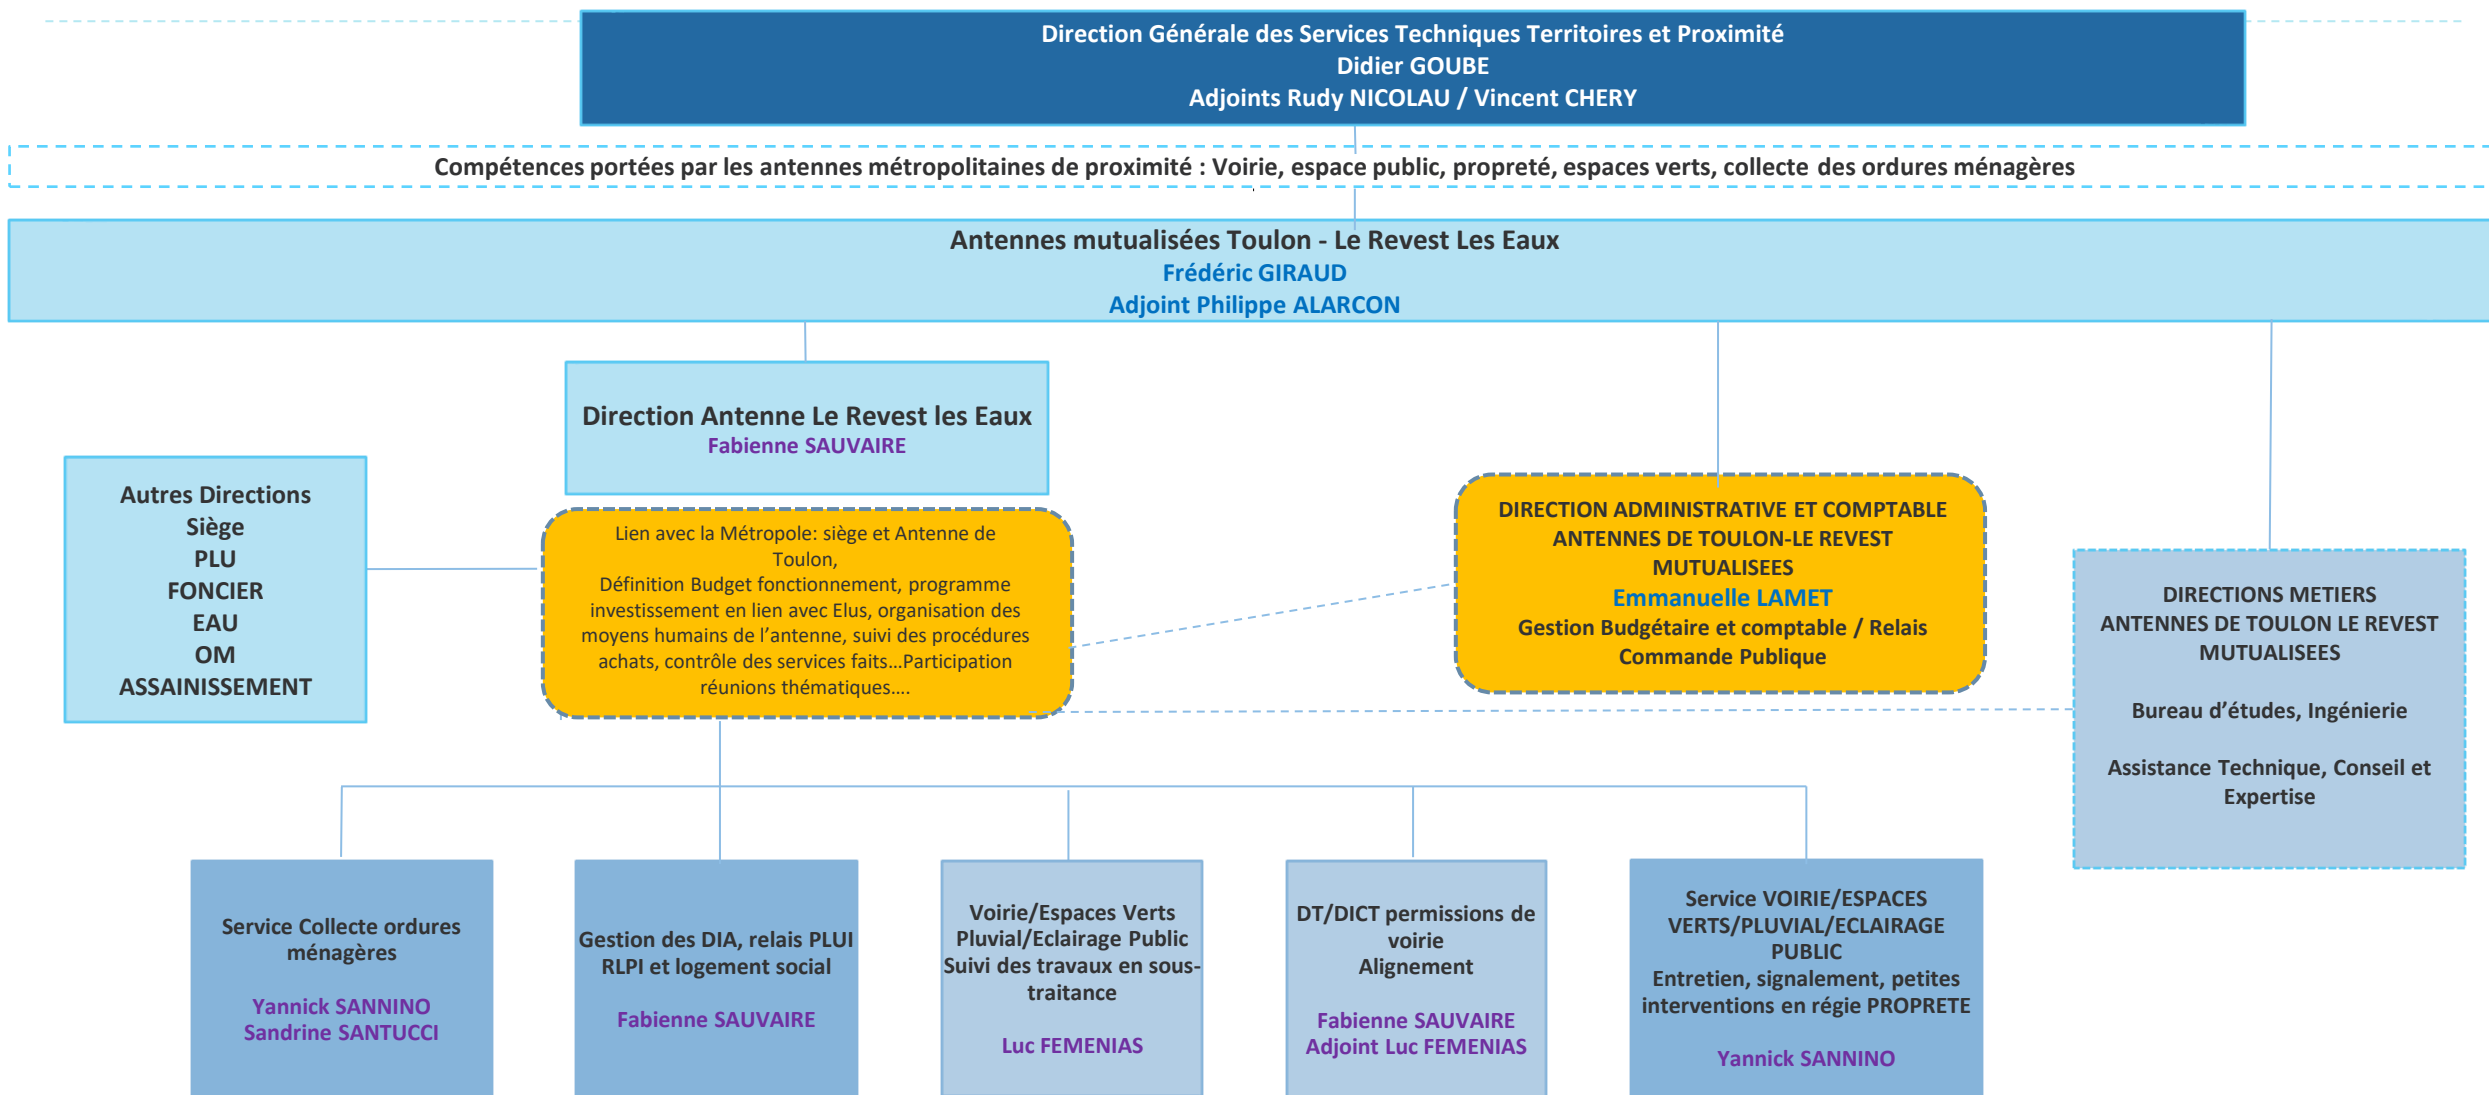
Direction Générale des Services Techniques Territoires et Proximité
Didier GOUBE
Adjoints Rudy NICOLAU / Vincent CHERY

Compétences portées par les antennes métropolitaines de proximité : Voirie, espace public, propreté, espaces verts, collecte des ordures ménagères

Antennes mutualisées Toulon - Le Revest Les Eaux
Frédéric GIRAUD
Adjoint Philippe ALARCON

Direction Antenne Le Revest les Eaux
Fabienne SAUVAIRE

Autres Directions
Siège
PLU
FONCIER
EAU
OM
ASSAINISSEMENT

Lien avec la Métropole: siège et Antenne de Toulon,
Définition Budget fonctionnement, programme investissement en lien avec Elus, organisation des moyens humains de l'antenne, suivi des procédures achats, contrôle des services faits...Participation réunions thématiques....

DIRECTION ADMINISTRATIVE ET COMPTABLE
ANTENNES DE TOULON-LE REVEST MUTUALISEES
Emmanuelle LAMET
Gestion Budgétaire et comptable / Relais Commande Publique

DIRECTIONS METIERS
ANTENNES DE TOULON LE REVEST MUTUALISEES

Bureau d'études, Ingénierie

Assistance Technique, Conseil et Expertise

Service Collecte ordures ménagères

Yannick SANNINO
Sandrine SANTUCCI

Gestion des DIA, relais PLUI RLPI et logement social

Fabienne SAUVAIRE

Voirie/Espaces Verts
Pluvial/Eclairage Public
Suivi des travaux en sous-traitance

Luc FEMENIAS

DT/DICT permissions de voirie
Alignement

Fabienne SAUVAIRE
Adjoint Luc FEMENIAS

Service VOIRIE/ESPACES VERTS/PLUVIAL/ECLAIRAGE PUBLIC
Entretien, signalement, petites interventions en régie PROPRETE

Yannick SANNINO